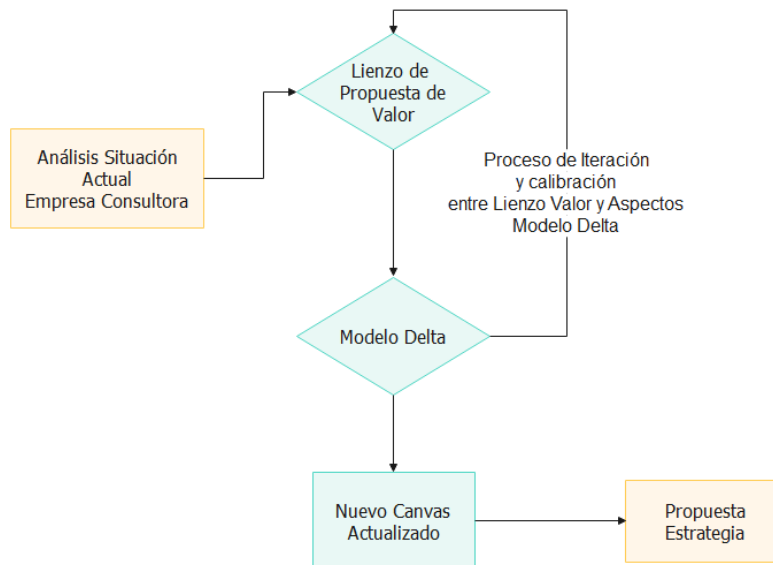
Lienzo de Propuesta de Valor

Análisis Situación Actual Empresa Consultora

Proceso de Iteración y calibración entre Lienzo Valor y Aspectos Modelo Delta

Modelo Delta

Nuevo Canvas Actualizado

Propuesta Estrategia